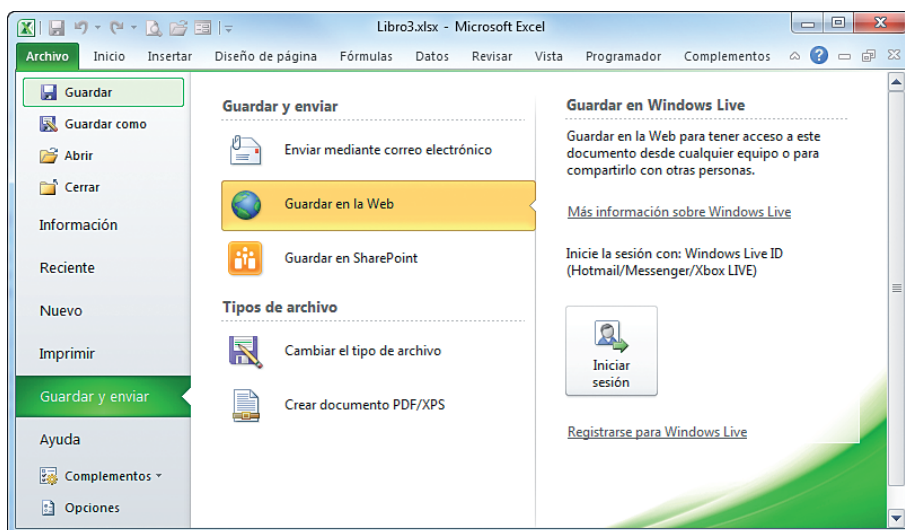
Libro3.xlsx - Microsoft Excel

Archivo Inicio Insertar Diseño de página Fórmulas Datos Revisar Vista Programador Complementos

Guardar
Guardar como
Abrir
Cerrar
Información
Reciente
Nuevo
Imprimir
Guardar y enviar
Ayuda
Complementos
Opciones

Guardar y enviar

Enviar mediante correo electrónico

Guardar en la Web

Guardar en SharePoint

Tipos de archivo

Cambiar el tipo de archivo

Crear documento PDF/XPS

Guardar en Windows Live

Guardar en la Web para tener acceso a este documento desde cualquier equipo o para compartirlo con otras personas.

Más información sobre Windows Live

Inicie la sesión con: Windows Live ID (Hotmail/Messenger/Xbox LIVE)

Iniciar sesión

Registrarse para Windows Live